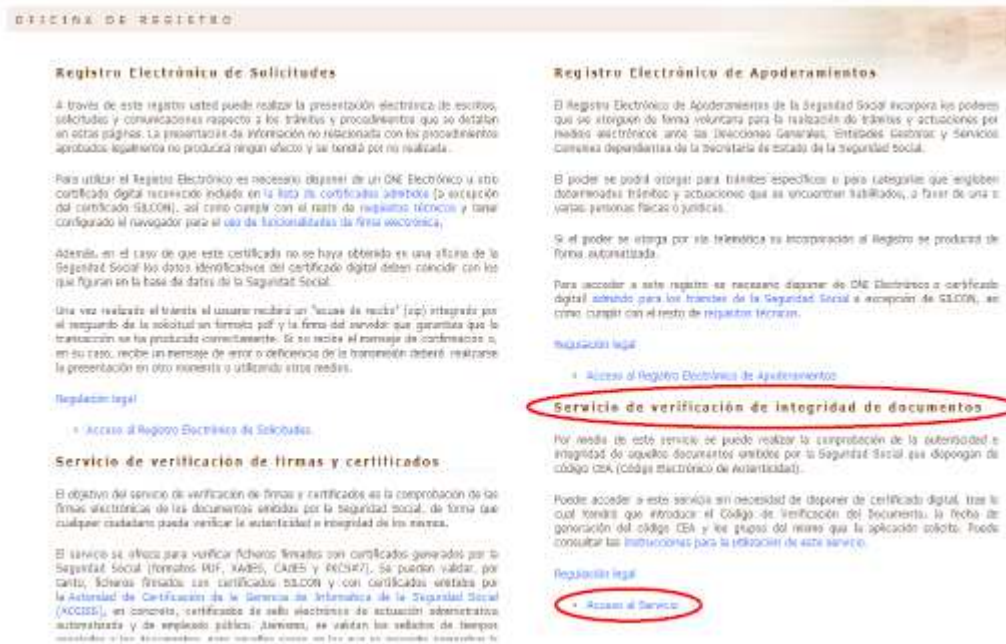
OFICINA DE REGISTRO

Registro Electrónico de Solicitudes

A través de este registro usted puede realizar la presentación electrónica de escritos, solicitudes y comunicaciones respecto a los trámites y procedimientos que se detallan en otras páginas. La presentación de información no relacionada con los procedimientos aprobados legalmente no producirá ningún efecto y se tendrá por no realizada.

Para utilizar el Registro Electrónico es necesario disponer de un DNI Electrónico u otro certificado digital reconocido incluido en la lista de certificados admitidos (a excepción del certificado SILCON), así como cumplir con el resto de requisitos técnicos y tener configurado el navegador para el uso de funcionalidades de firma electrónica.

Además, en el caso de que este certificado no se haya obtenido en una oficina de la Seguridad Social los datos identificativos del certificado digital deben coincidir con los que figuran en la base de datos de la Seguridad Social.

Una vez realizado el trámite el usuario recibirá un "acuse de recibo" (pdf) integrado por el resguardo de la solicitud en formato pdf y la firma del servidor que garantiza que la transacción se ha producido correctamente. Si no recibe el mensaje de confirmación o, en su caso, recibe un mensaje de error o deficiencia de la transmisión deberá realizarse la presentación en otro momento o utilizando otros medios.

Regulación legal

• Acceso al Registro Electrónico de Solicitudes

Servicio de verificación de firmas y certificados

El objetivo del servicio de verificación de firmas y certificados es la comprobación de las firmas electrónicas de los documentos emitidos por la Seguridad Social, de forma que cualquier ciudadano pueda verificar la autenticidad e integridad de los mismos.

El servicio se ofrece para verificar ficheros firmados con certificados generados por la Seguridad Social (formatos PDF, XADES, CADES y PKCS#7). Se pueden validar, por tanto, ficheros firmados con certificados SILCON y con certificados emitidos por la Autoridad de Certificación de la Gerencia de Informática de la Seguridad Social (ACGISS), en concreto, certificados de sello electrónico de actuación administrativa automatizada y de empleado público. Asimismo, se validan los sellados de tiempos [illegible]

Registro Electrónico de Apoderamientos

El Registro Electrónico de Apoderamientos de la Seguridad Social incorpora los poderes que se otorguen de forma voluntaria para la realización de trámites y actuaciones por medios electrónicos ante las Direcciones Generales, Entidades Gestoras y Servicios Comunes dependientes de la Secretaría de Estado de la Seguridad Social.

El poder se podrá otorgar para trámites específicos o para categorías que engloben determinados trámites y actuaciones que se encuentren habilitados, a favor de una o varias personas físicas o jurídicas.

Si el poder se otorga por vía telemática su incorporación al Registro se producirá de forma automatizada.

Para acceder a este registro es necesario disponer de DNI Electrónico o certificado digital admitido para los trámites de la Seguridad Social a excepción de SILCON, así como cumplir con el resto de requisitos técnicos.

Regulación legal

• Acceso al Registro Electrónico de Apoderamientos

Servicio de verificación de integridad de documentos

Por medio de este servicio se puede realizar la comprobación de la autenticidad e integridad de aquellos documentos emitidos por la Seguridad Social que dispongan de código CEA (Código Electrónico de Autenticidad).

Puede acceder a este servicio sin necesidad de disponer de certificado digital, tras lo cual tendrá que introducir el Código de Verificación del Documento, la fecha de generación del código CEA y los grupos del mismo que la aplicación solicite. Puede consultar las instrucciones para la utilización de este servicio.

Regulación legal

• Acceso al Servicio